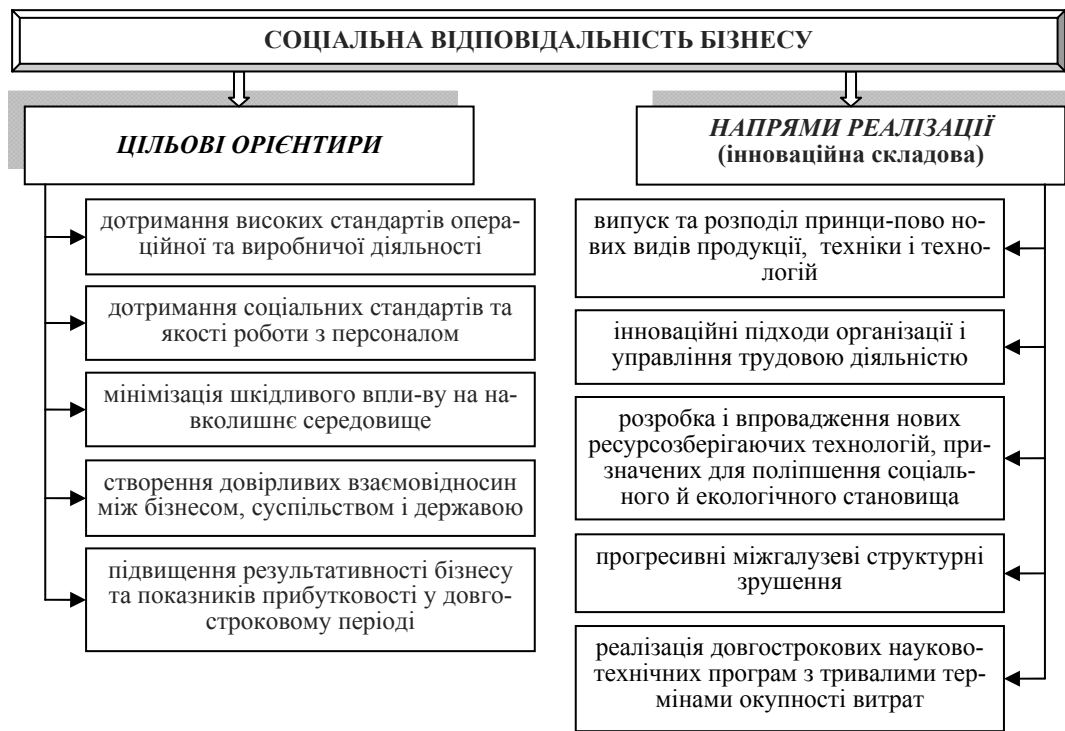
СОЦІАЛЬНА ВІДПОВІДАЛЬНІСТЬ БІЗНЕСУ

ЦІЛЬОВІ ОРІЄНТИРИ

дотримання високих стандартів операційної та виробничої діяльності

дотримання соціальних стандартів та якості роботи з персоналом

мінімізація шкідливого впли-ву на навколишнє середовище

створення довірливих взаємовідносин між бізнесом, суспільством і державою

підвищення результативності бізнесу та показників прибутковості у довгостроковому періоді

НАПРЯМИ РЕАЛІЗАЦІЇ
(інноваційна складова)

випуск та розподіл принци-пово нових видів продукції, техніки і технологій

інноваційні підходи організації і управління трудовою діяльністю

розробка і впровадження нових ресурсозберігаючих технологій, призначених для поліпшення соціального й екологічного становища

прогресивні міжгалузеві структурні зрушення

реалізація довгострокових науково-технічних програм з тривалими термінами окупності витрат